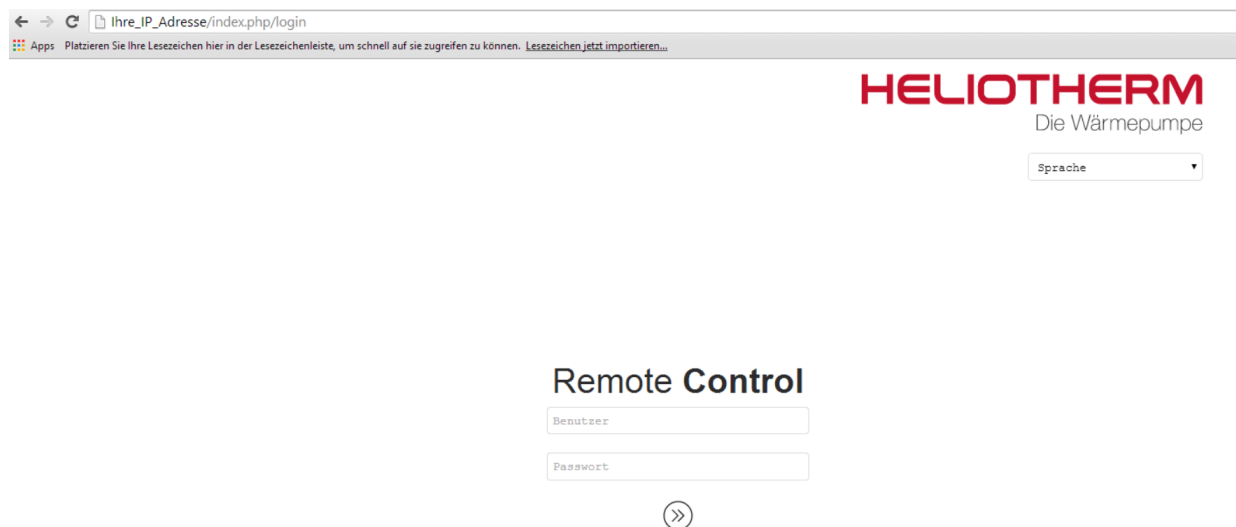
Ihre_IP_Adresse/index.php/login

Apps Platzieren Sie Ihre Lesezeichen hier in der Lesezeichenleiste, um schnell auf sie zugreifen zu können. Lesezeichen jetzt importieren...

HELIOTHERM
Die Wärmepumpe

Sprache

Remote **Control**

Benutzer

Passwort

»